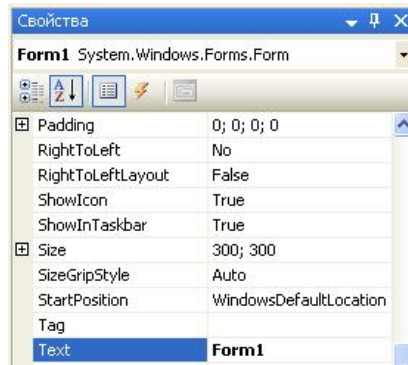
Свойства

Form1 System.Windows.Forms.Form

| | |
|---|---|
| Padding | 0; 0; 0; 0 |
| RightToLeft | No |
| RightToLeftLayout | False |
| ShowIcon | True |
| ShowInTaskbar | True |
| Size | 300; 300 |
| SizeGripStyle | Auto |
| StartPosition | WindowsDefaultLocation |
| Tag | |
| Text | Form1 |